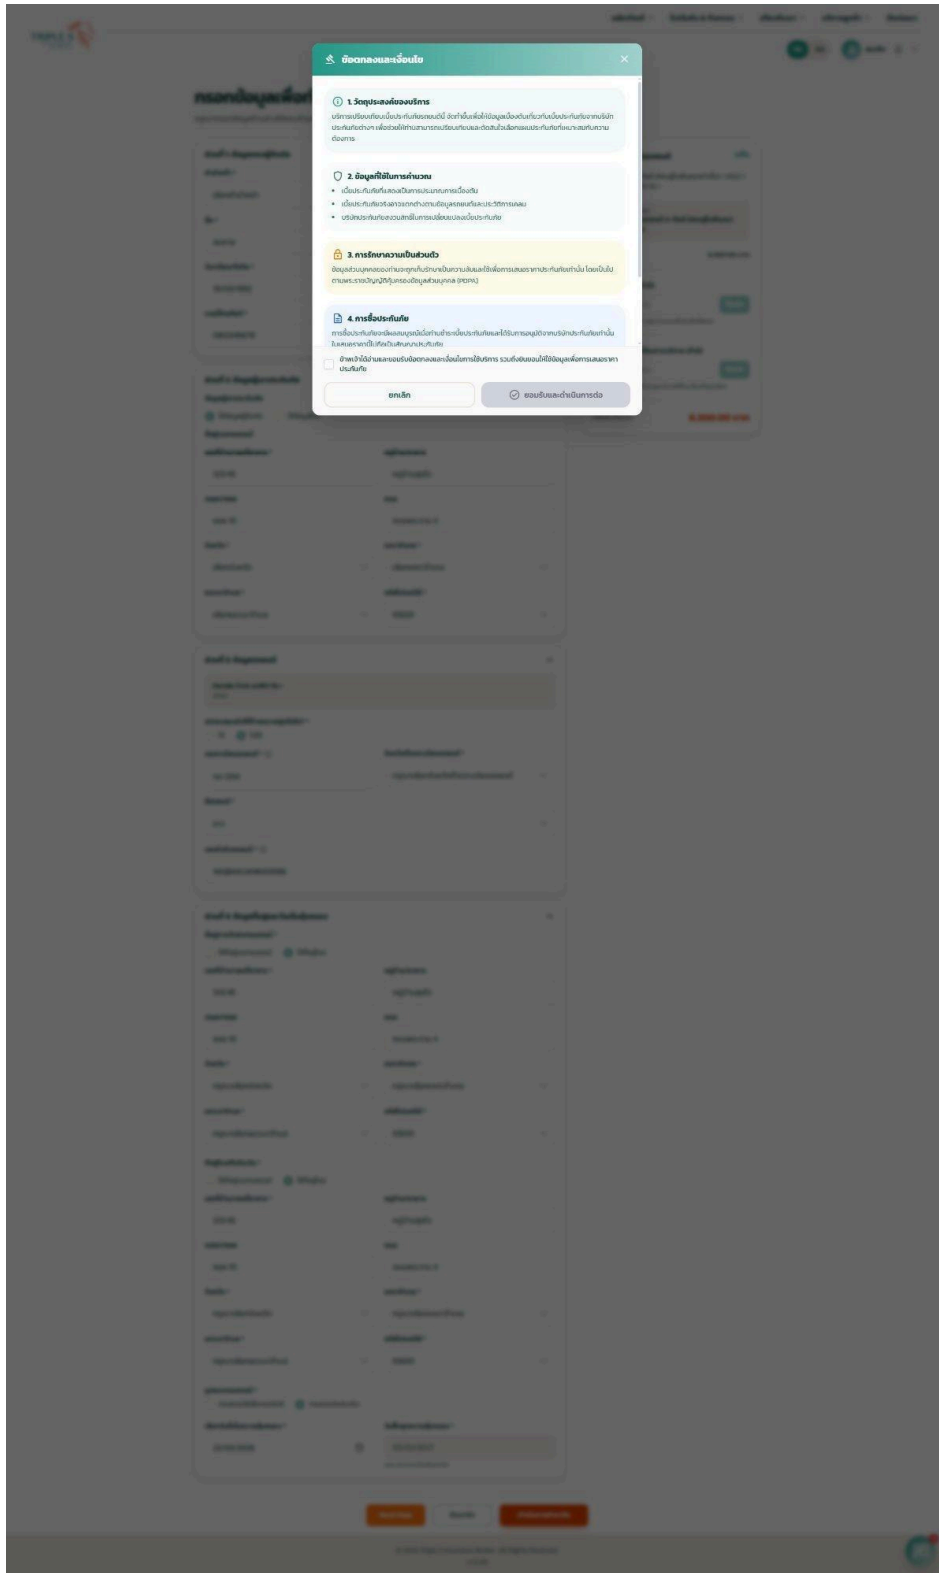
ข้อตกลงและเงื่อนไข

1. วัตถุประสงค์ของบริการ
บริการเปรียบเทียบเบี้ยประกันภัยรถยนต์นี้ จัดทำขึ้นเพื่อให้ข้อมูลเบื้องต้นเกี่ยวกับเบี้ยประกันภัยจากบริษัทประกันภัยต่างๆ เพื่อช่วยให้ท่านสามารถเปรียบเทียบและตัดสินใจเลือกแผนประกันภัยที่เหมาะสมกับความต้องการ

2. ข้อมูลที่ใช้ในการคำนวณ
• เบี้ยประกันภัยที่แสดงเป็นการประมาณการเบื้องต้น
• เบี้ยประกันภัยจริงอาจแตกต่างตามข้อมูลรถยนต์และประวัติการเคลม
• บริษัทประกันภัยสงวนสิทธิ์ในการเปลี่ยนแปลงเบี้ยประกันภัย

3. การรักษาความเป็นส่วนตัว
ข้อมูลส่วนบุคคลของท่านจะถูกเก็บรักษาเป็นความลับและใช้เพื่อการเสนอราคาประกันภัยเท่านั้น โดยเป็นไปตามพระราชบัญญัติคุ้มครองข้อมูลส่วนบุคคล (PDPA)

4. การซื้อประกันภัย
การซื้อประกันภัยจะมีผลสมบูรณ์เมื่อท่านชำระเบี้ยประกันภัยและได้รับการอนุมัติจากบริษัทประกันภัยเท่านั้น ในกรณีที่เกิดเหตุก่อนประกันภัย

ข้าพเจ้าได้อ่านและยอมรับข้อตกลงและเงื่อนไขการใช้บริการ รวมถึงยินยอมให้ใช้ข้อมูลเพื่อการเสนอราคาประกันภัย

ยกเลิก
ยอมรับและดำเนินการต่อ

กรอกข้อมูลเพื่อ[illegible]